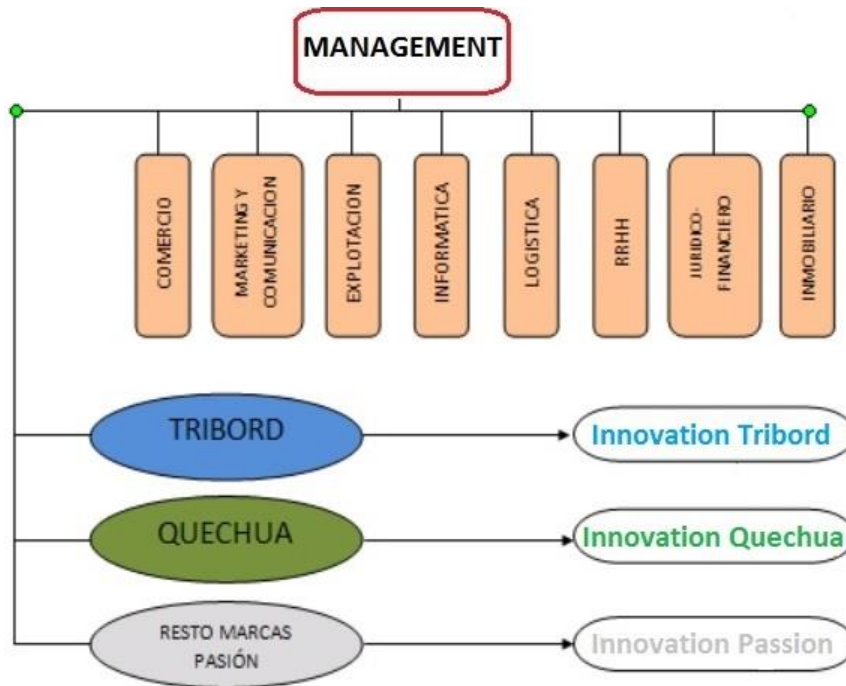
MANAGEMENT

COMERCIO

MARKETING Y COMUNICACION

EXPLOTACION

INFORMATICA

LOGISTICA

RRHH

JURIDICO-FINANCIERO

INMOBILIARIO

TRIBORD

Innovation Tribord

QUECHUA

Innovation Quechua

RESTO MARCAS PASIÓN

Innovation Passion